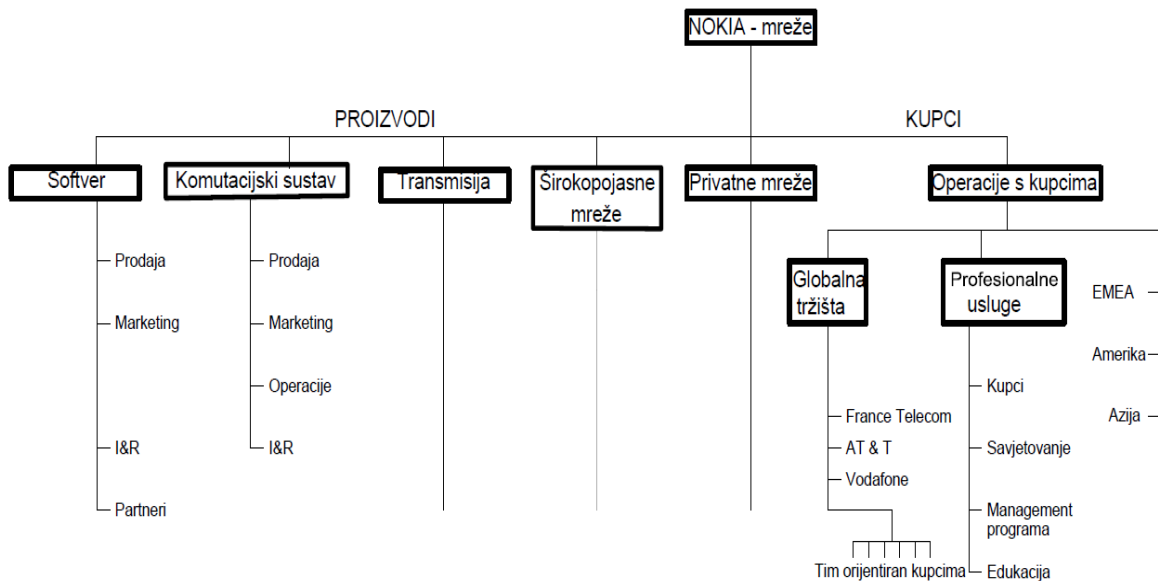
NOKIA - mreže

PROIZVODI

KUPCI

Softver

Komutacijski sustav

Transmisija

Širokopojasne mreže

Privatne mreže

Operacije s kupcima

Prodaja

Marketing

I&R

Partneri

Prodaja

Marketing

Operacije

I&R

Globalna tržišta

Profesionalne usluge

EMEA

Amerika

Azija

France Telecom

AT & T

Vodafone

Tim orijentiran kupcima

Kupci

Savjetovanje

Management programa

Edukacija